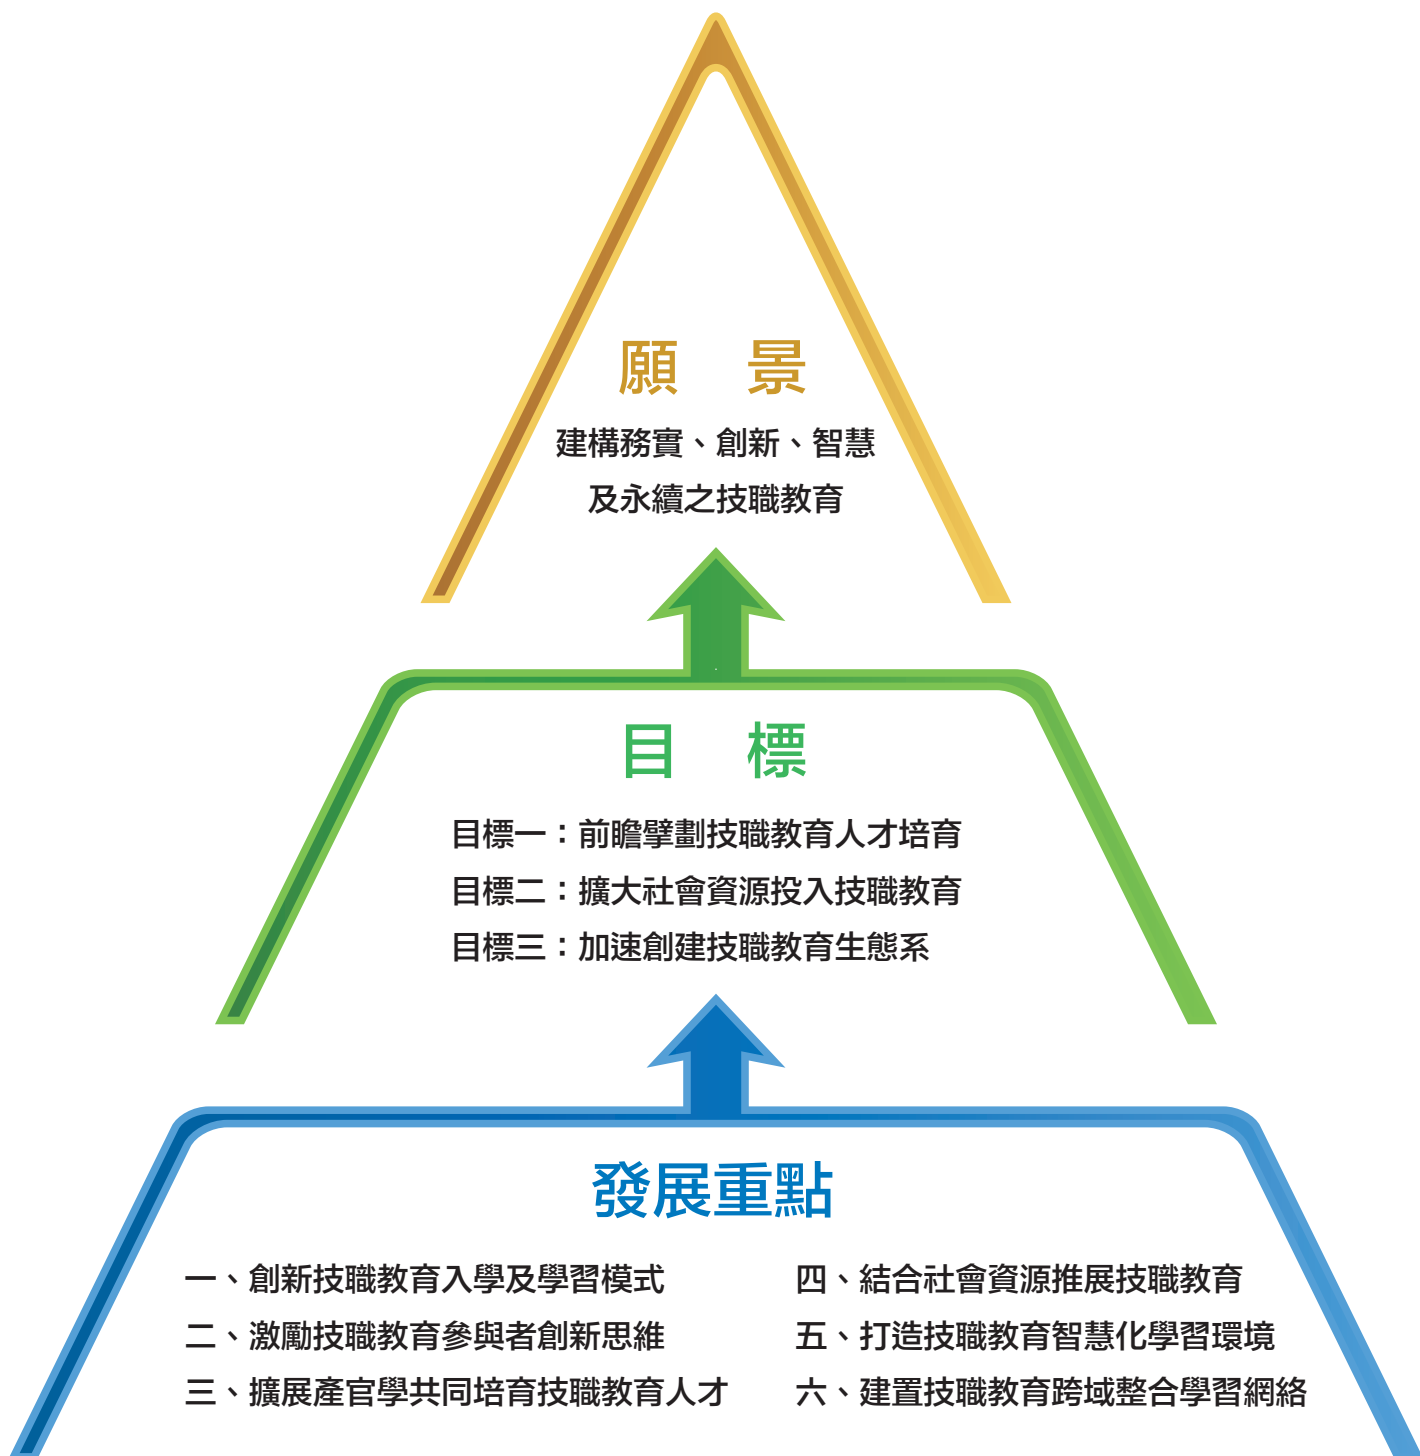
願　景

建構務實、創新、智慧
及永續之技職教育

目　標

目標一：前瞻擘劃技職教育人才培育
目標二：擴大社會資源投入技職教育
目標三：加速創建技職教育生態系

發展重點

一、創新技職教育入學及學習模式
二、激勵技職教育參與者創新思維
三、擴展產官學共同培育技職教育人才

四、結合社會資源推展技職教育
五、打造技職教育智慧化學習環境
六、建置技職教育跨域整合學習網絡